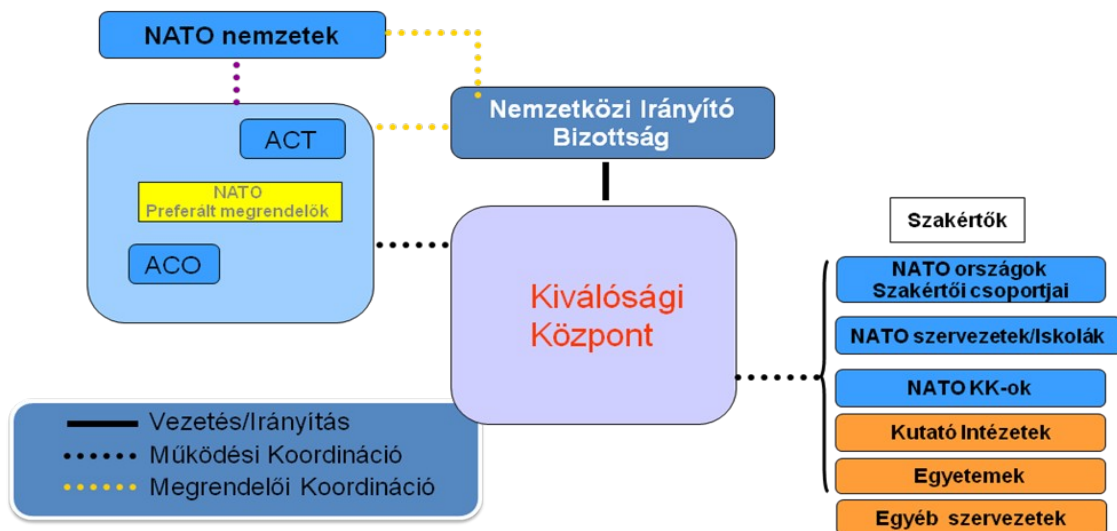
NATO nemzetek

Nemzetközi Irányító Bizottság

ACT

NATO
Preferált megrendelök

ACO

Kiválósági Központ

Szakértők

NATO országok Szakértői csoportjai

NATO szervezetek/Iskolák

NATO KK-ok

Kutató Intézetek

Egyetemek

Egyéb szervezetek

Vezetés/Irányítás
Működési Koordináció
Megrendelői Koordináció